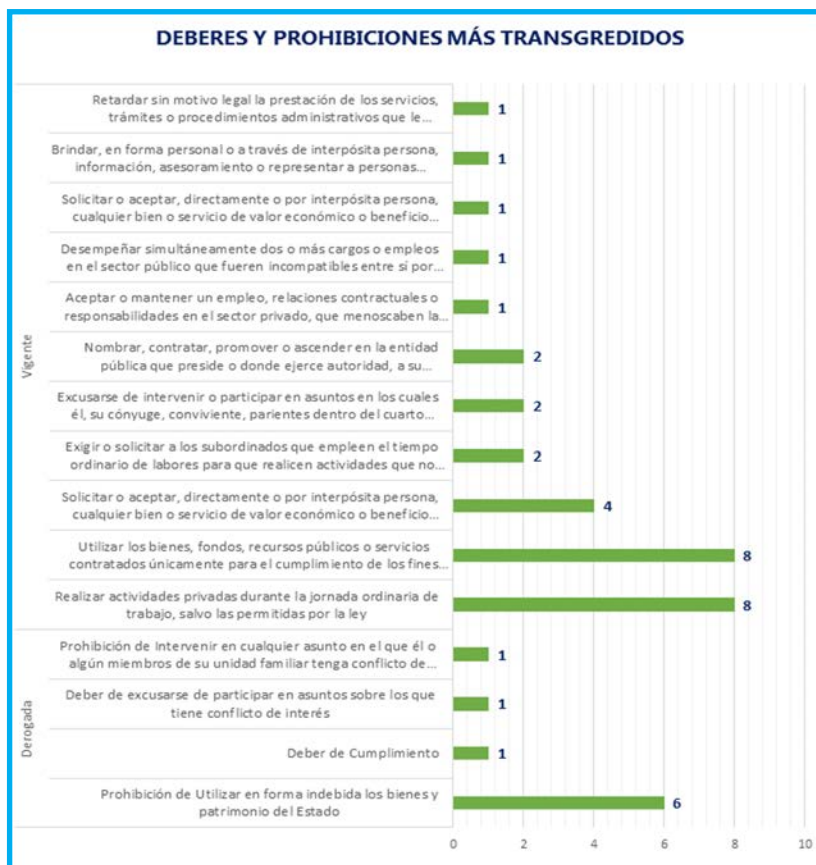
DEBERES Y PROHIBICIONES MÁS TRANSGREDIDOS

Vigente

Retardar sin motivo legal la prestación de los servicios, trámites o procedimientos administrativos que le... 1

Brindar, en forma personal o a través de interpósita persona, información, asesoramiento o representar a personas... 1

Solicitar o aceptar, directamente o por interpósita persona, cualquier bien o servicio de valor económico o beneficio... 1

Desempeñar simultáneamente dos o más cargos o empleos en el sector público que fueren incompatibles entre sí por... 1

Aceptar o mantener un empleo, relaciones contractuales o responsabilidades en el sector privado, que menoscaben la... 1

Nombrar, contratar, promover o ascender en la entidad pública que preside o donde ejerce autoridad, a su... 2

Excusarse de intervenir o participar en asuntos en los cuales él, su cónyuge, conviviente, parientes dentro del cuarto... 2

Exigir o solicitar a los subordinados que empleen el tiempo ordinario de labores para que realicen actividades que no... 2

Solicitar o aceptar, directamente o por interpósita persona, cualquier bien o servicio de valor económico o beneficio... 4

Utilizar los bienes, fondos, recursos públicos o servicios contratados únicamente para el cumplimiento de los fines... 8

Realizar actividades privadas durante la jornada ordinaria de trabajo, salvo las permitidas por la ley 8

Derogada

Prohibición de Intervenir en cualquier asunto en el que él o algún miembros de su unidad familiar tenga conflicto de... 1

Deber de excusarse de participar en asuntos sobre los que tiene conflicto de interés 1

Deber de Cumplimiento 1

Prohibición de Utilizar en forma indebida los bienes y patrimonio del Estado 6

0 2 4 6 8 10